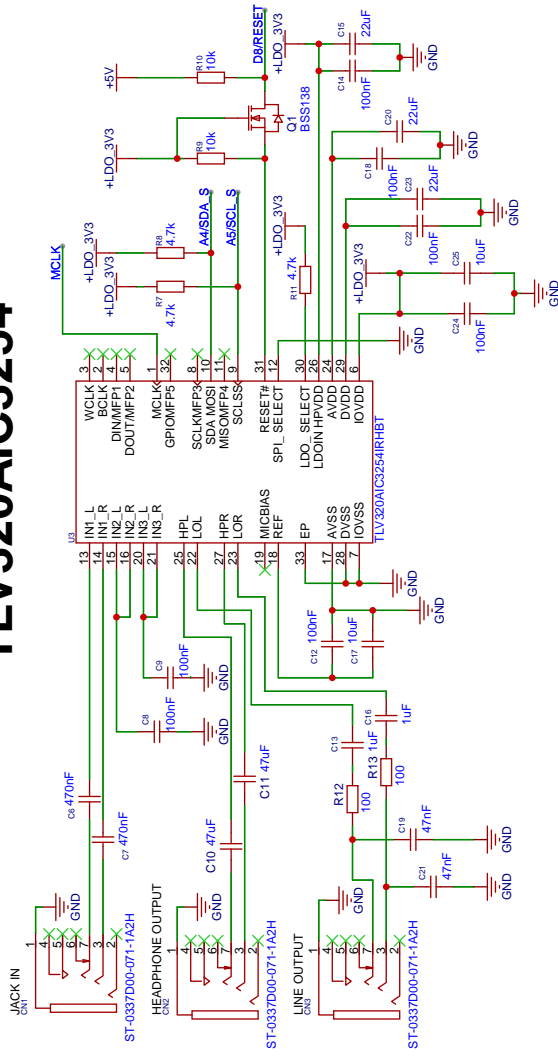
TLV320AIC3254

D8/RESET
+LDO_3V3
C15 22uF
GND
C14 100nF
+5V
R10 10k
Q1 BSS138
+LDO_3V3
R9 10k
C20 22uF
GND
C18 100nF
C23 22uF
GND
C22 100nF
+LDO_3V3
R11 4.7k
+LDO_3V3
C25 10uF
GND
C24 100nF
GND
MCLK
+LDO_3V3
R8 4.7k
A4/SDA_S
+LDO_3V3
R7 4.7k
A5/SCL_S

U3
3 WCLK
4 BCLK
2 DIN/MFP1
5 DOUT/MFP2
1 MCLK
32 GPIOMFP5
8 SCLKMFP3
10 SDA MOSI
11 MISOMFP4
9 SCLSS
31 RESET#
12 SPI_SELECT
30 LDO_SELECT
26 LDOIN HPVDD
24 AVDD
29 DVDD
6 IOVDD
13 IN1_L
14 IN1_R
15 IN2_L
16 IN2_R
20 IN3_L
21 IN3_R
25 HPL
22 LOL
27 HPR
23 LOR
19 MICBIAS
18 REF
33 EP
17 AVSS
28 DVSS
7 IOVSS
TLV320AIC3254IRHBT

GND
GND
C12 100nF
C17 10uF
C9 100nF
GND
C8 100nF
GND
C16 1uF
C13 1uF
R13 100
R12 100
C19 47nF
GND
C21 47nF
GND
C6 470nF
C7 470nF
C11 47uF
C10 47uF

JACK IN
CN1
GND
ST-0337D00-071-1A2H
HEADPHONE OUTPUT
CN2
GND
ST-0337D00-071-1A2H
LINE OUTPUT
CN3
GND
ST-0337D00-071-1A2H